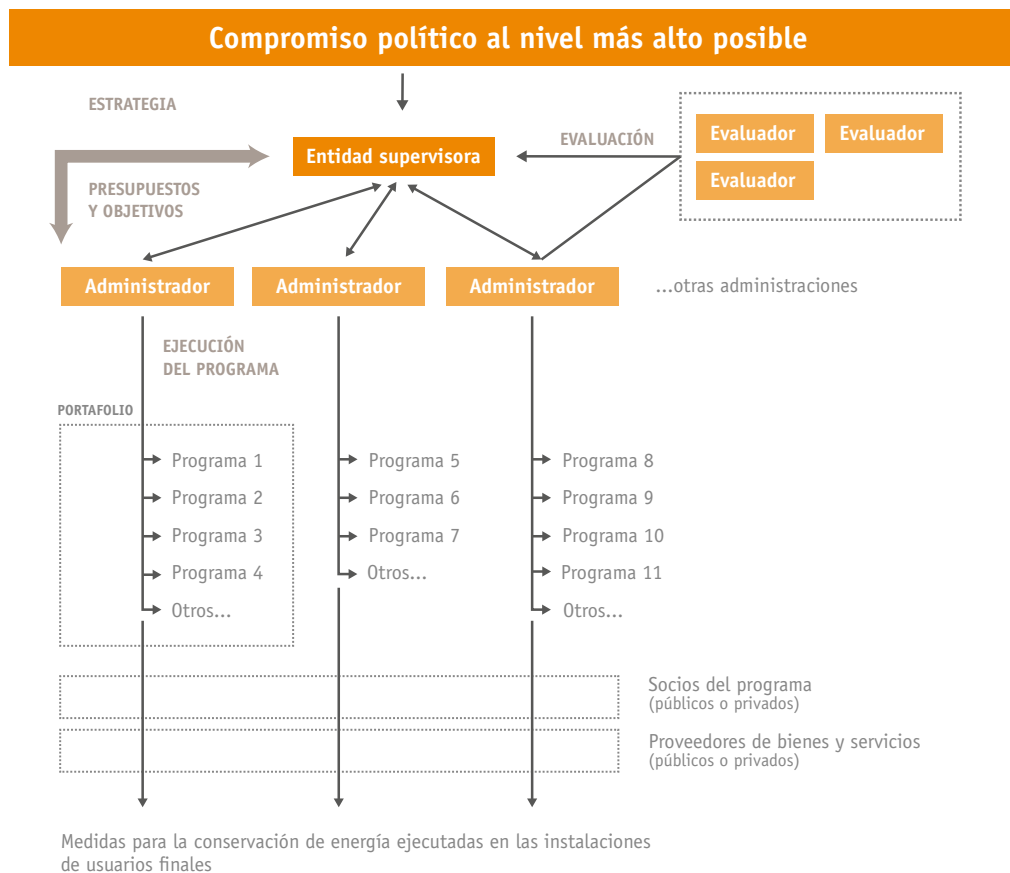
Compromiso político al nivel más alto posible

ESTRATEGIA

Entidad supervisora

EVALUACIÓN

Evaluador

Evaluador

Evaluador

PRESUPUESTOS Y OBJETIVOS

Administrador

Administrador

Administrador

...otras administraciones

EJECUCIÓN DEL PROGRAMA

PORTAFOLIO

Programa 1
Programa 2
Programa 3
Programa 4
Otros...

Programa 5
Programa 6
Programa 7
Otros...

Programa 8
Programa 9
Programa 10
Programa 11
Otros...

Socios del programa
(públicos o privados)

Proveedores de bienes y servicios
(públicos o privados)

Medidas para la conservación de energía ejecutadas en las instalaciones de usuarios finales